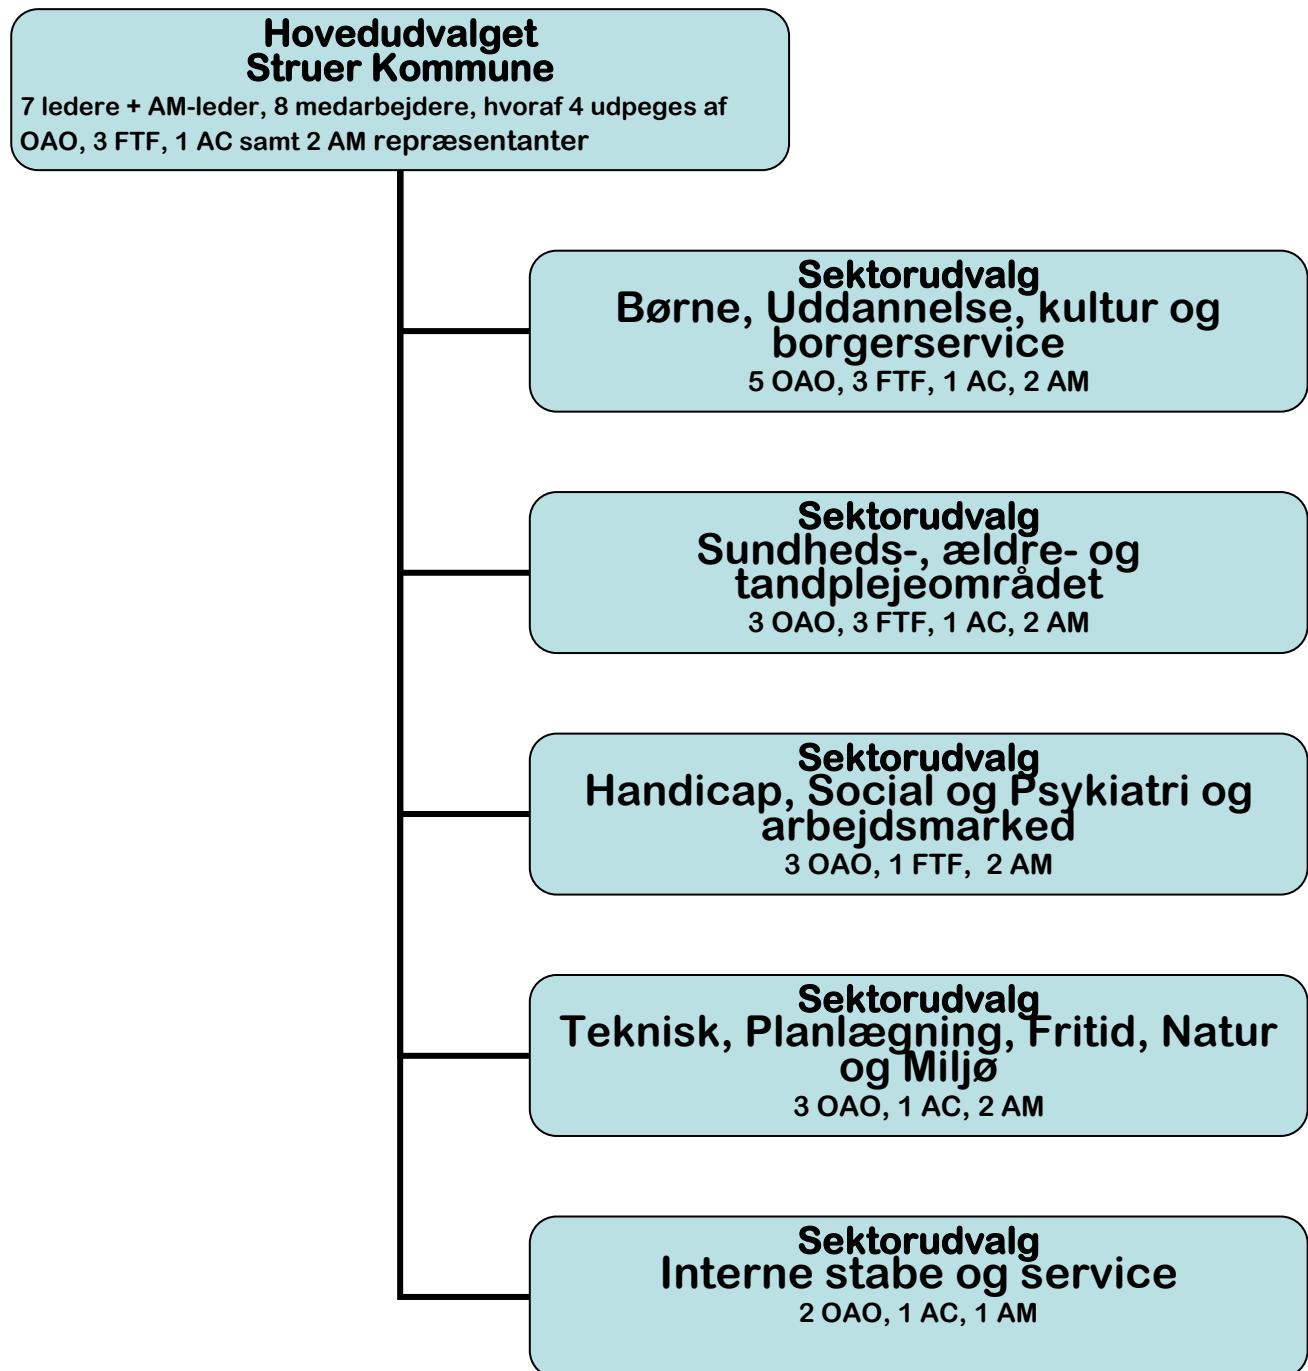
Hovedudvalget
Struer Kommune
7 ledere + AM-leder, 8 medarbejdere, hvoraf 4 udpeges af OAO, 3 FTF, 1 AC samt 2 AM repræsentanter

Sektorudvalg
Børne, Uddannelse, kultur og borgerservice
5 OAO, 3 FTF, 1 AC, 2 AM

Sektorudvalg
Sundheds-, ældre- og tandplejeområdet
3 OAO, 3 FTF, 1 AC, 2 AM

Sektorudvalg
Handicap, Social og Psykiatri og arbejdsmarked
3 OAO, 1 FTF, 2 AM

Sektorudvalg
Teknisk, Planlægning, Fritid, Natur og Miljø
3 OAO, 1 AC, 2 AM

Sektorudvalg
Interne stabe og service
2 OAO, 1 AC, 1 AM